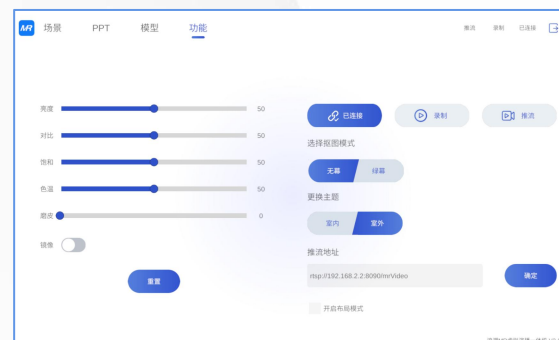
MR 场景 PPT 模型 功能

推流 录制 已连接

亮度 50
对比 50
饱和 50
色温 50
磨皮 0
镜像

重置

已连接 录制 推流

选择抠图模式
无幕 绿幕

更换主题
室内 室外

推流地址
rtsp://192.168.2.2:8090/mrVideo
确定

开启布局模式